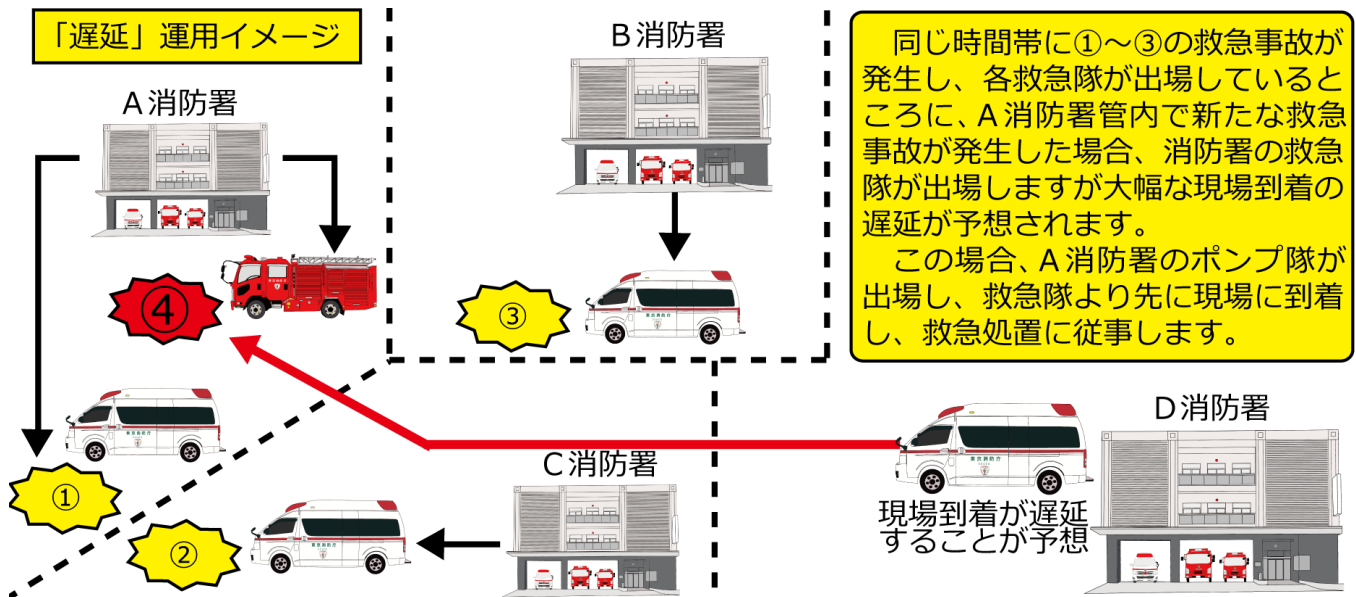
「遅延」運用イメージ

A消防署

B消防署

同じ時間帯に①～③の救急事故が発生し、各救急隊が出場しているところに、A消防署管内で新たな救急事故が発生した場合、消防署の救急隊が出場しますが大幅な現場到着の遅延が予想されます。

この場合、A消防署のポンプ隊が出場し、救急隊より先に現場に到着し、救急処置に従事します。

④

③

D消防署

①

C消防署

②

現場到着が遅延することが予想